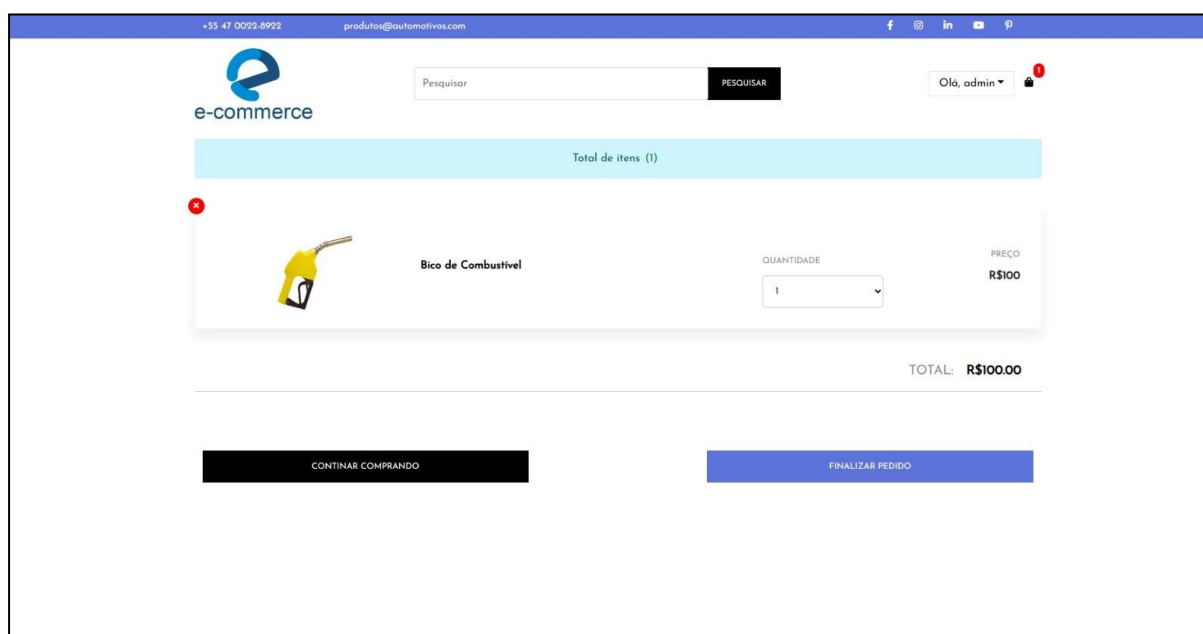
+55 47 0022-8922 produtos@automotivos.com

e-commerce

Pesquisar PESQUISAR

Olá, admin

1

Total de itens (1)

Bico de Combustível

QUANTIDADE

1

PREÇO

R$100

TOTAL: R$100.00

CONTINAR COMPRANDO

FINALIZAR PEDIDO